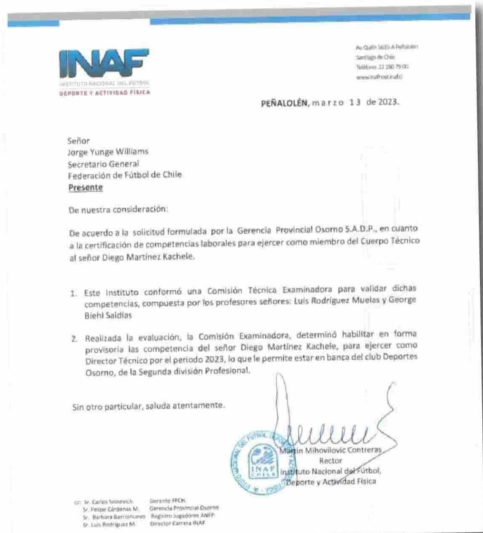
INAF
INSTITUTO NACIONAL DEL FÚTBOL
DEPORTE Y ACTIVIDAD FÍSICA

Av. Quilín 5635 A Peñalolén
Santiago de Chile
Teléfono: 22 280 79 00
www.inafchile.cl

PEÑALOLÉN, marzo 13 de 2023.

Señor
Jorge Yunge Williams
Secretario General
Federación de Fútbol de Chile
Presente

De nuestra consideración:

De acuerdo a la solicitud formulada por la Gerencia Provincial Osorno S.A.D.P., en cuanto a la certificación de competencias laborales para ejercer como miembro del Cuerpo Técnico al señor Diego Martínez Kachele.

1. Este Instituto conformó una Comisión Técnica Examinadora para validar dichas competencias, compuesta por los profesores señores: Luis Rodríguez Muelas y George Biehl Saldías

2. Realizada la evaluación, la Comisión Examinadora, determinó habilitar en forma provisoria las competencia del señor Diego Martínez Kachele, para ejercer como Director Técnico por el periodo 2023, lo que le permite estar en banca del club Deportes Osorno, de la Segunda división Profesional.

Sin otro particular, saluda atentamente.

Martín Mihovilovic Contreras
Rector
Instituto Nacional del Fútbol,
Deporte y Actividad Física

INSTITUTO NACIONAL DEL FÚTBOL INAF CHILE

cc: Sr. Carlos Soloevich   Gerente FFCH.
Sr. Felipe Cárdenas M.   Gerencia Provincial Osorno
Sr. Bárbara Barrientos   Registro Jugadores ANFP.
Sr. Luis Rodríguez M.   Director Carrera INAF